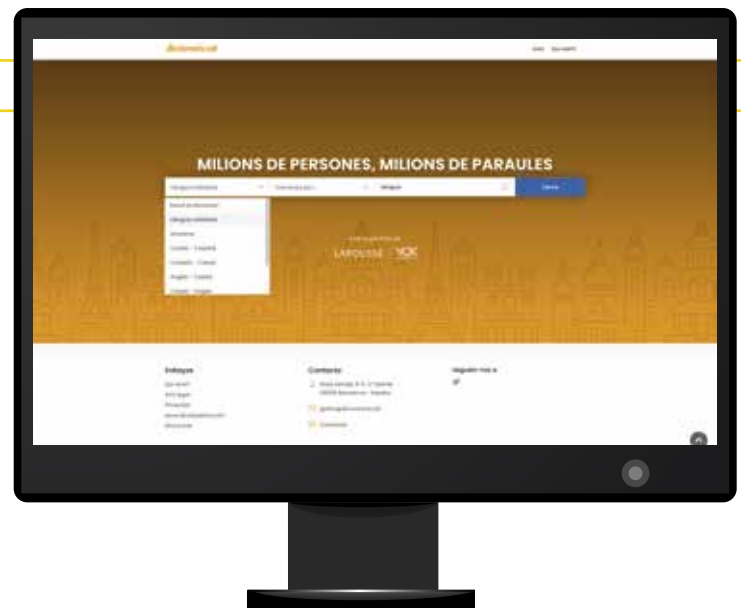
diccionaris.cat

MILIONS DE PERSONES, MILIONS DE PARAULES

Llengua catalana

Cercar

Llengua catalana

Sinònims

Català - Espanyol

Espanyol - Català

Anglès - Català

Català - Anglès

LAROUSSE VOX

Enllaços

Contacte

Segueix-nos a